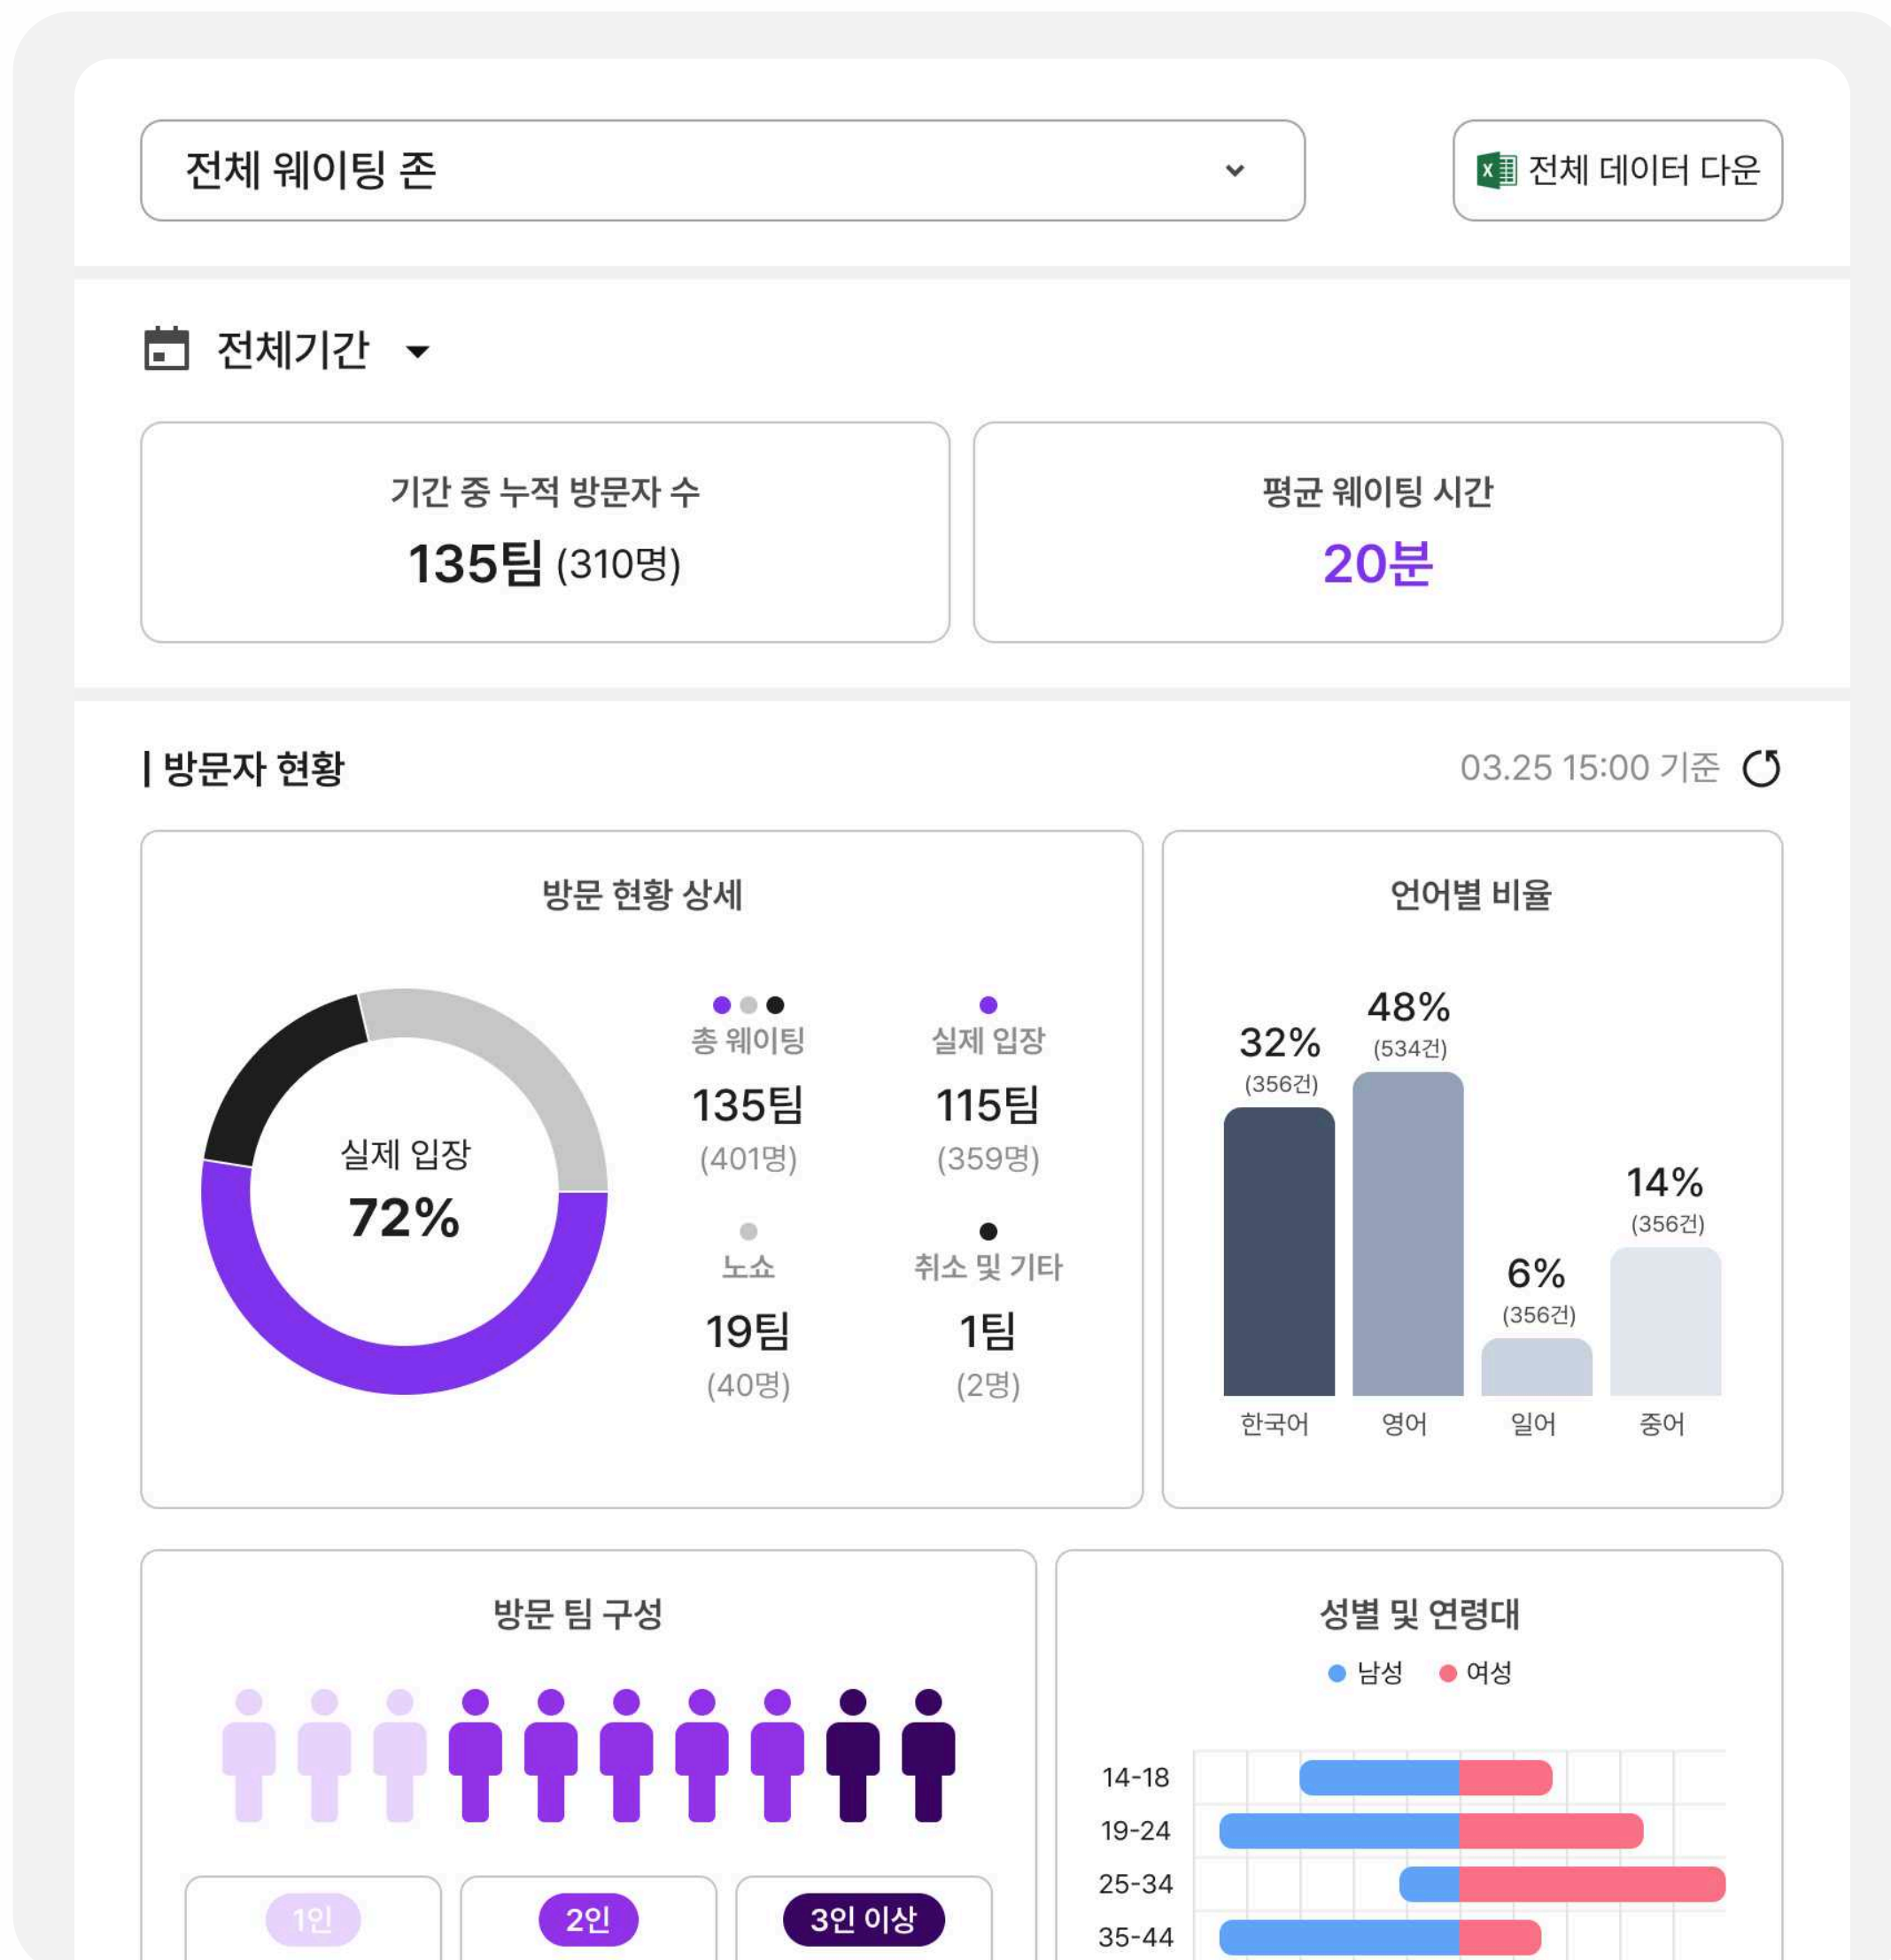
전체 웨이팅 존

전체 데이터 다운

전체기간

기간 중 누적 방문자 수
135팀 (310명)

평균 웨이팅 시간
20분

| 방문자 현황

03.25 15:00 기준

방문 현황 상세

실제 입장
72%

총 웨이팅
135팀
(401명)

실제 입장
115팀
(359명)

노쇼
19팀
(40명)

취소 및 기타
1팀
(2명)

언어별 비율

32%
(356건)
48%
(534건)
6%
(356건)
14%
(356건)

한국어 영어 일어 중어

방문 팀 구성

1인 2인 3인 이상

성별 및 연령대

남성 여성

14-18
19-24
25-34
35-44